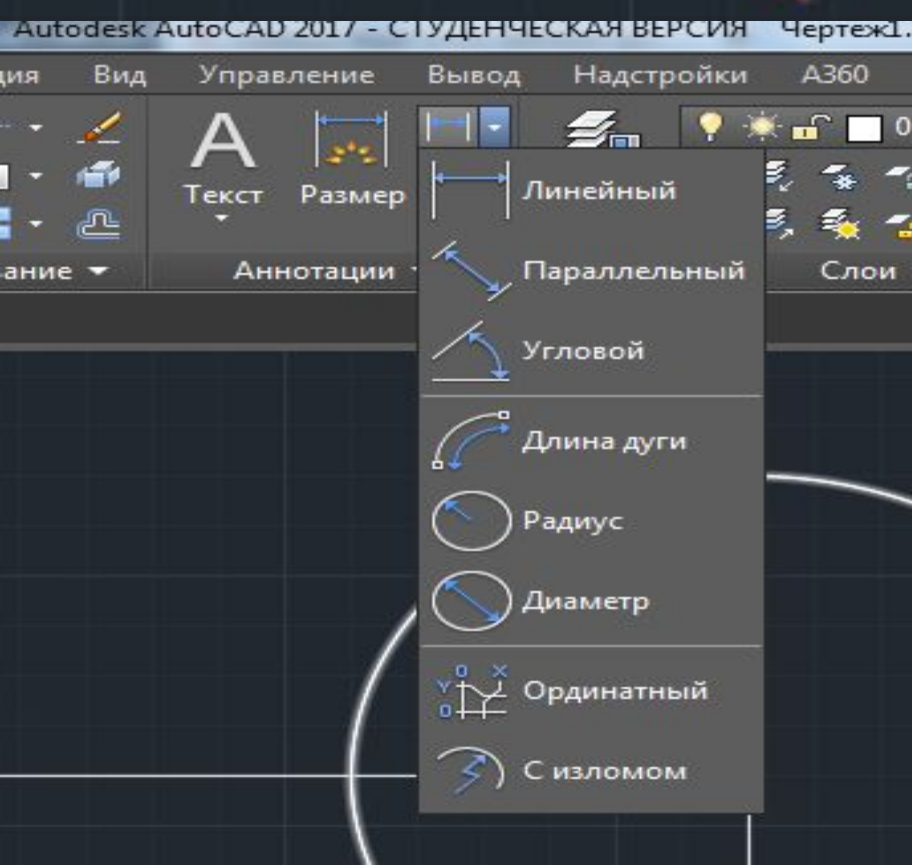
Autodesk AutoCAD 2017 - СТУДЕНЧЕСКАЯ ВЕРСИЯ Чертеж1.

ция Вид Управление Вывод Надстройки А360

Текст Размер

ание Аннотации Слои

0

Линейный
Параллельный
Угловой
Длина дуги
Радиус
Диаметр
Ординатный
С изломом